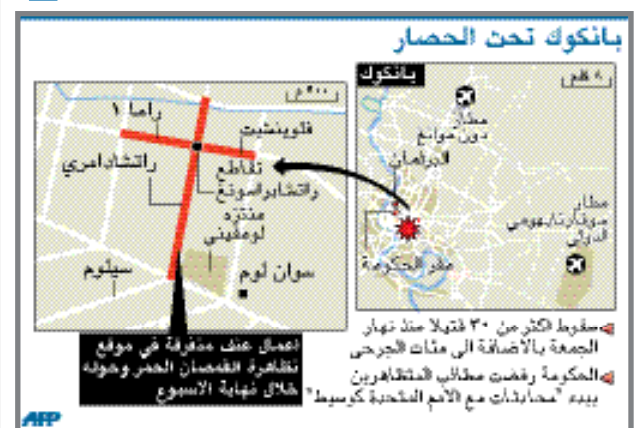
بانكوك تحت الحصار

٨ كلم

بانكوك

مطار دون موانغ

البرلمان

مطار سوفارنابومي الدولي

مقر الحكومة

٨٠٠ م

راما ١

فلوينشيت

راتشادامري

تقاطع راتشابراسونغ

منتزه لومفيني

سيلوم

سوان لوم

اعمال عنف متفرقة في موقع تظاهرة القمصان الحمر وحوله خلال نهاية الاسبوع

سقوط اكثر من ٣٠ قتيلا منذ نهار الجمعة بالاضافة الى مئات الجرحى

الحكومة رفضت مطالب المتظاهرين ببدء "محادثات مع الامم المتحدة كوسيط"

AFP